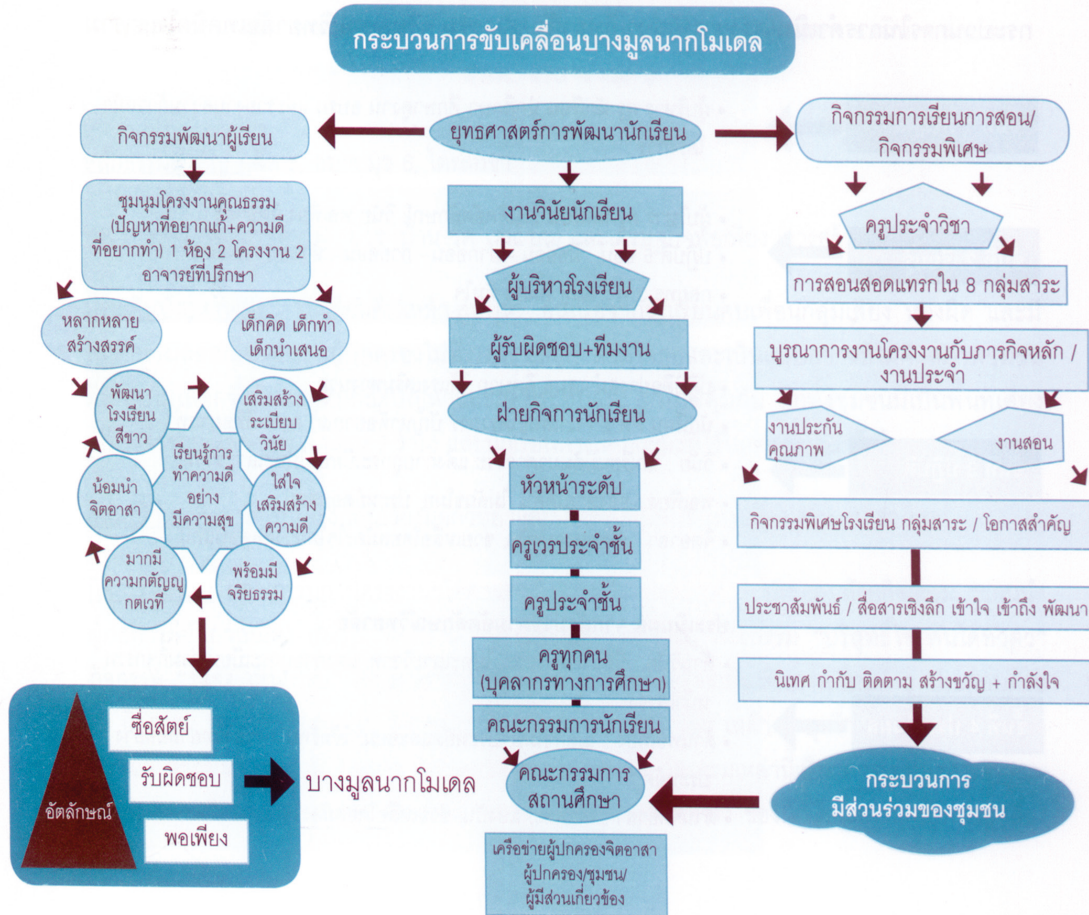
กระบวนการขับเคลื่อนบางมูลนากโมเดล

ยุทธศาสตร์การพัฒนานักเรียน

กิจกรรมพัฒนาผู้เรียน

ชุมนุมโครงงานคุณธรรม (ปัญหาที่อยากแก้+ความดีที่อยากทำ) 1 ห้อง 2 โครงงาน 2 อาจารย์ที่ปรึกษา

หลากหลาย สร้างสรรค์

เด็กคิด เด็กทำ เด็กนำเสนอ

พัฒนา โรงเรียน สีขาว

เสริมสร้าง ระเบียบ วินัย

เรียนรู้การ ทำความดี อย่าง มีความสุข

น้อมนำ จิตอาสา

ใส่ใจ เสริมสร้าง ความดี

มากมี ความกตัญญู กตเวที

พร้อมมี จริยธรรม

อัตลักษณ์

ซื่อสัตย์

รับผิดชอบ

พอเพียง

บางมูลนากโมเดล

งานวินัยนักเรียน

ผู้บริหารโรงเรียน

ผู้รับผิดชอบ+ทีมงาน

ฝ่ายกิจการนักเรียน

หัวหน้าระดับ

ครูเวรประจำชั้น

ครูประจำชั้น

ครูทุกคน (บุคลากรทางการศึกษา)

คณะกรรมการนักเรียน

คณะกรรมการ สถานศึกษา

เครือข่ายผู้ปกครองจิตอาสา ผู้ปกครอง/ชุมชน/ ผู้มีส่วนเกี่ยวข้อง

กิจกรรมการเรียนการสอน/ กิจกรรมพิเศษ

ครูประจำวิชา

การสอนสอดแทรกใน 8 กลุ่มสาระ

บูรณาการงานโครงงานกับภารกิจหลัก / งานประจำ

งานประกัน คุณภาพ

งานสอน

กิจกรรมพิเศษโรงเรียน กลุ่มสาระ / โอกาสสำคัญ

ประชาสัมพันธ์ / สื่อสารเชิงลึก เข้าใจ เข้าถึง พัฒนา

นิเทศ กำกับ ติดตาม สร้างขวัญ + กำลังใจ

กระบวนการ มีส่วนร่วมของชุมชน